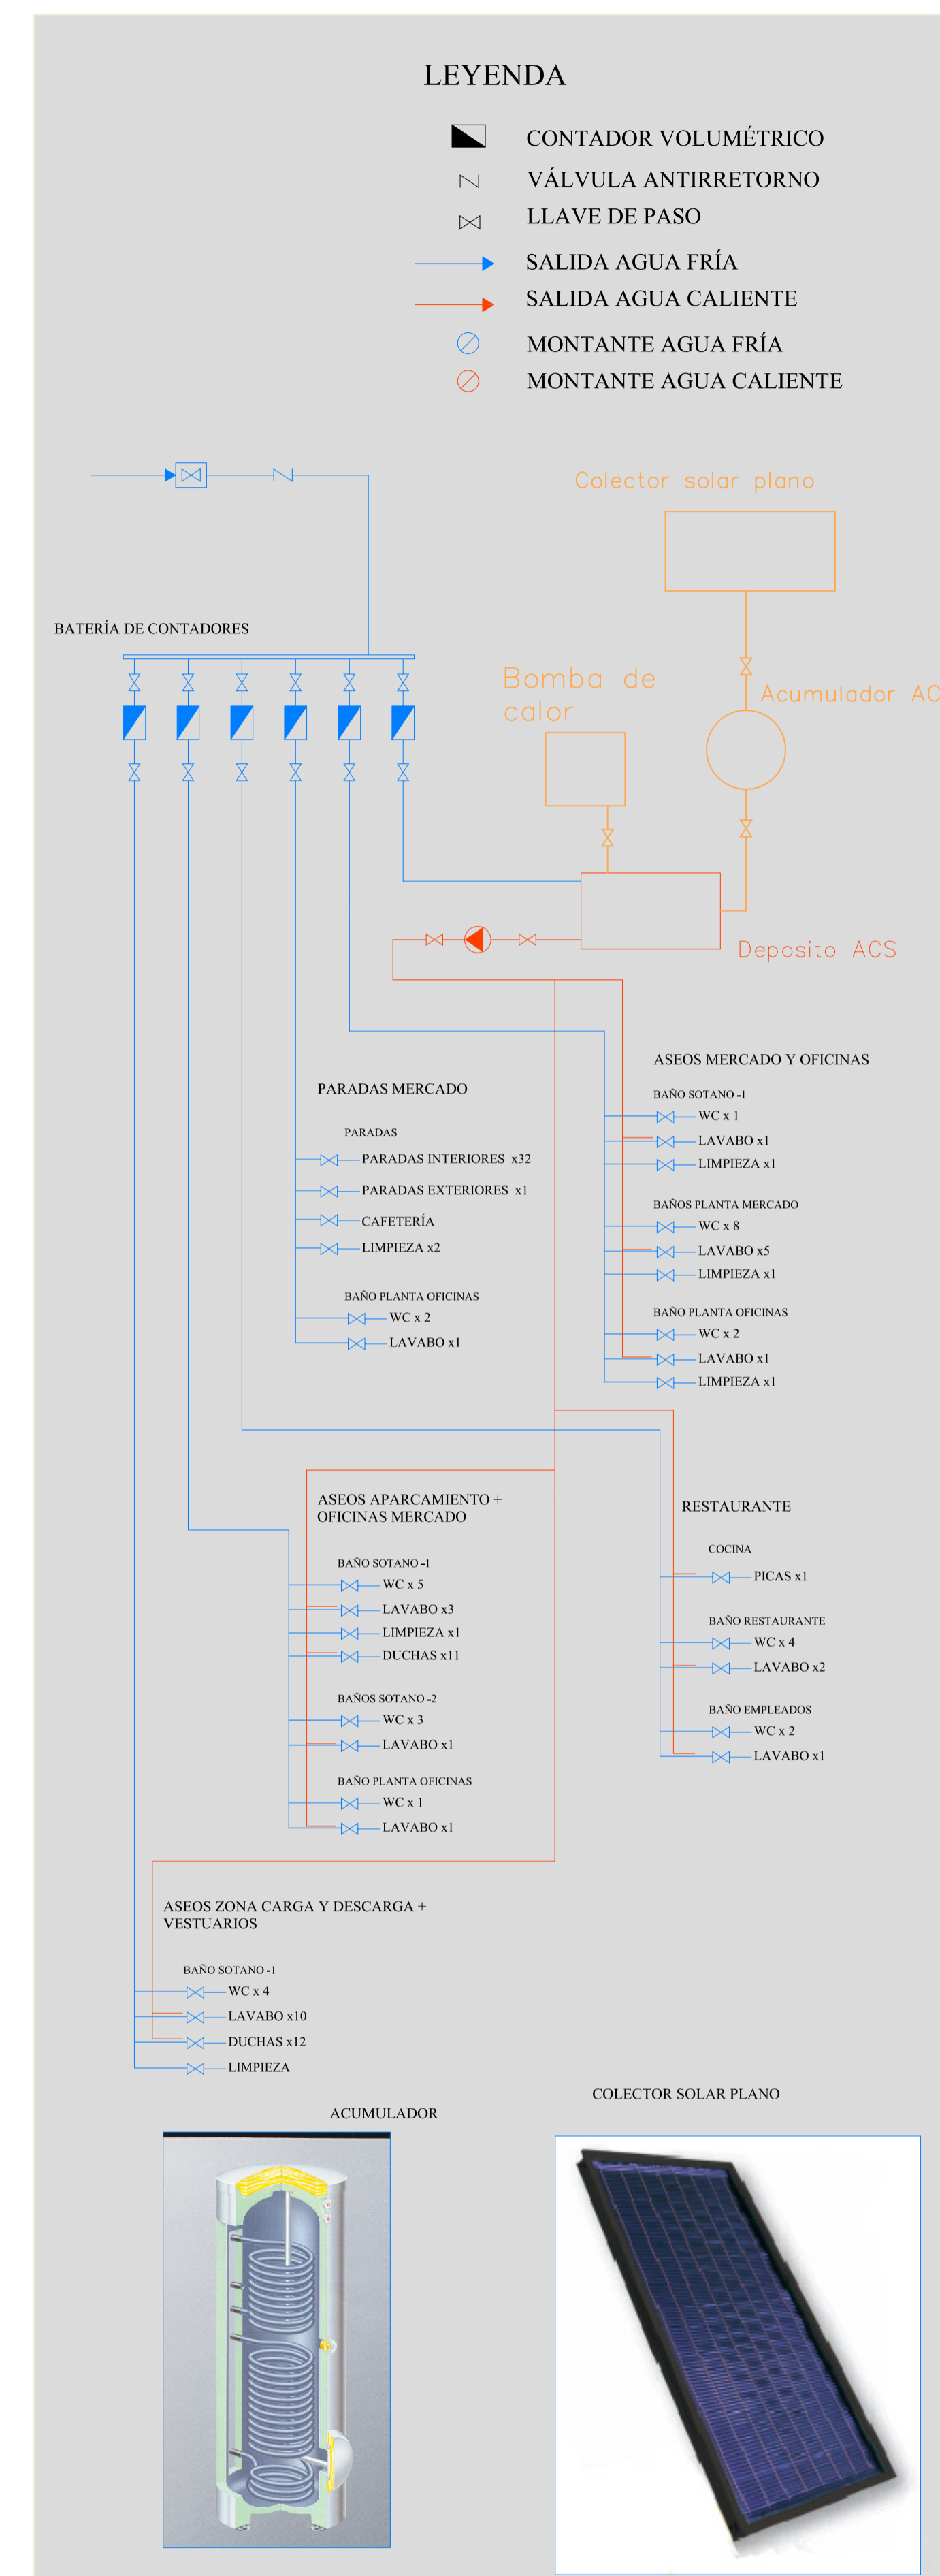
LEYENDA

CONTADOR VOLUMÉTRICO
VÁLVULA ANTIRRETORNO
LLAVE DE PASO
SALIDA AGUA FRÍA
SALIDA AGUA CALIENTE
MONTANTE AGUA FRÍA
MONTANTE AGUA CALIENTE

Colector solar plano

BATERÍA DE CONTADORES

Bomba de calor

Acumulador AC

Deposito ACS

ASEOS MERCADO Y OFICINAS

PARADAS MERCADO

PARADAS
PARADAS INTERIORES x32
PARADAS EXTERIORES x1
CAFETERÍA
LIMPIEZA x2

BAÑO PLANTA OFICINAS
WC x 2
LAVABO x1

BAÑO SOTANO -1
WC x 1
LAVABO x1
LIMPIEZA x1

BAÑOS PLANTA MERCADO
WC x 8
LAVABO x5
LIMPIEZA x1

BAÑO PLANTA OFICINAS
WC x 2
LAVABO x1
LIMPIEZA x1

ASEOS APARCAMIENTO + OFICINAS MERCADO

BAÑO SOTANO -1
WC x 5
LAVABO x3
LIMPIEZA x1
DUCHAS x11

BAÑOS SOTANO -2
WC x 3
LAVABO x1

BAÑO PLANTA OFICINAS
WC x 1
LAVABO x1

RESTAURANTE

COCINA
PICAS x1

BAÑO RESTAURANTE
WC x 4
LAVABO x2

BAÑO EMPLEADOS
WC x 2
LAVABO x1

ASEOS ZONA CARGA Y DESCARGA + VESTUARIOS

BAÑO SOTANO -1
WC x 4
LAVABO x10
DUCHAS x12
LIMPIEZA

COLECTOR SOLAR PLANO

ACUMULADOR